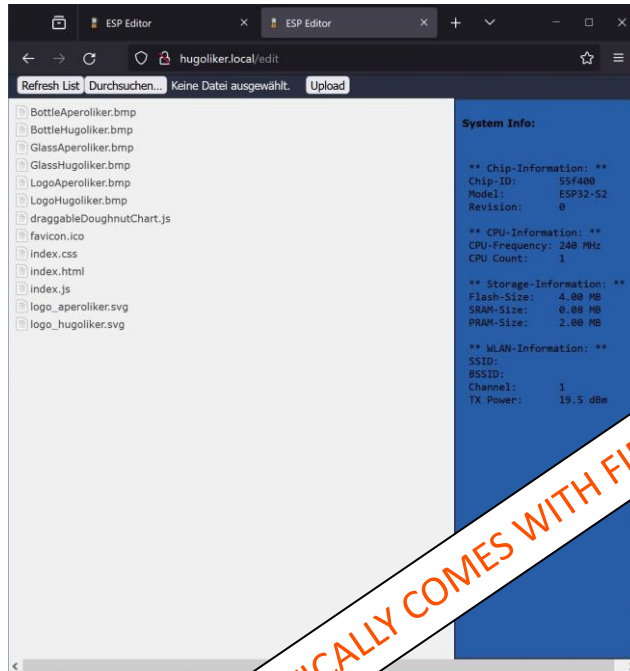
ESP Editor
ESP Editor
hugoliker.local/edit
Refresh List Durchsuchen... Keine Datei ausgewählt. Upload

BottleAperoliker.bmp
BottleHugoliker.bmp
GlassAperoliker.bmp
GlassHugoliker.bmp
LogoAperoliker.bmp
LogoHugoliker.bmp
draggableDoughnutChart.js
favicon.ico
index.css
index.html
index.js
logo_aperoliker.svg
logo_hugoliker.svg

System Info:

** Chip-Information: **
Chip-ID: 55f400
Model: ESP32-S2
Revision: 0

** CPU-Information: **
CPU-Frequency: 240 MHz
CPU Count: 1

** Storage-Information: **
Flash-Size: 4.00 MB
SRAM-Size: 0.08 MB
PRAM-Size: 2.00 MB

** WLAN-Information: **
SSID:
BSSID:
Channel: 1
TX Power: 19.5 dBm

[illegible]ICALLY COMES WITH FI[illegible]